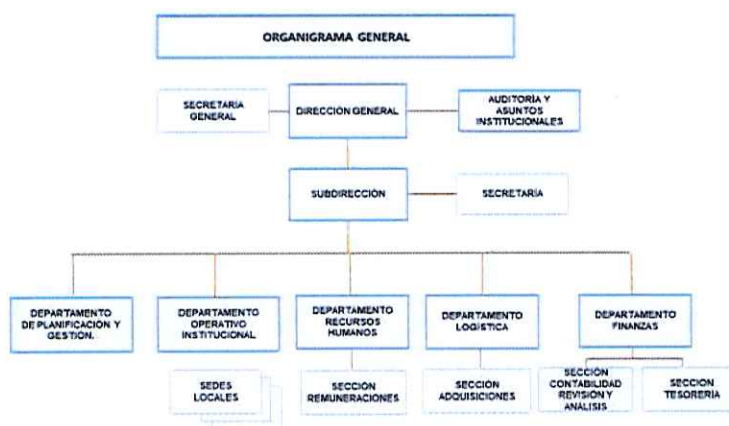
ORGANIGRAMA GENERAL

SECRETARIA GENERAL

DIRECCION GENERAL

AUDITORIA Y ASUNTOS INSTITUCIONALES

SUBDIRECCION

SECRETARIA

DEPARTAMENTO DE PLANIFICACION Y GESTION.

DEPARTAMENTO OPERATIVO INSTITUCIONAL

DEPARTAMENTO RECURSOS HUMANOS

DEPARTAMENTO LOGISTICA

DEPARTAMENTO FINANZAS

SEDES LOCALES

SECCION REMUNERACIONES

SECCION ADQUISICIONES

SECCION CONTABILIDAD REVISION Y ANALISIS

SECCION TESORERIA